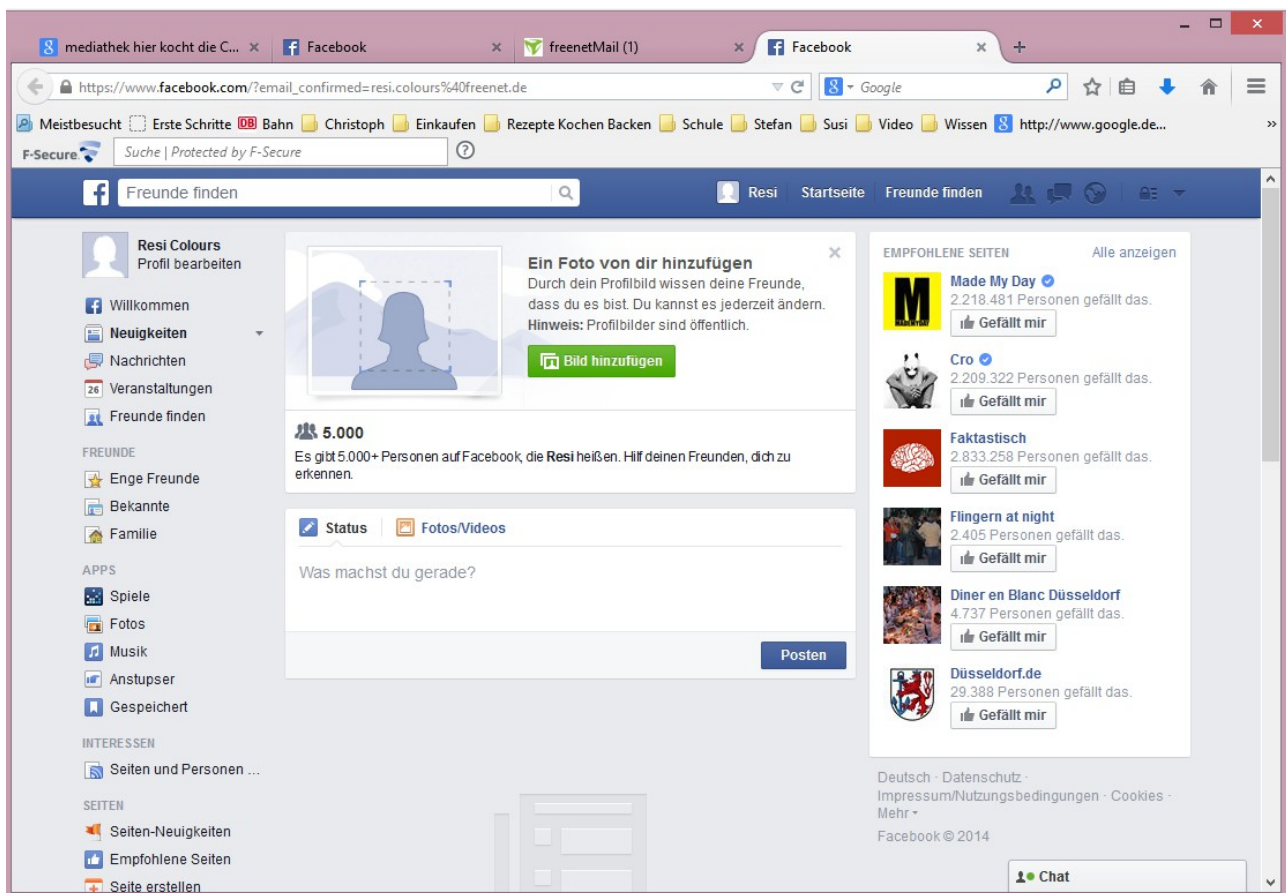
mediathek hier kocht die C... × Facebook × freenetMail (1) × Facebook × +

https://www.facebook.com/?email_confirmed=resi.colours%40freenet.de

Google

Meistbesucht Erste Schritte DB Bahn Christoph Einkaufen Rezepte Kochen Backen Schule Stefan Susi Video Wissen http://www.google.de...

F-Secure Suche | Protected by F-Secure

Freunde finden

Resi Startseite Freunde finden

Resi Colours
Profil bearbeiten

Willkommen
Neuigkeiten
Nachrichten
26 Veranstaltungen
Freunde finden

FREUNDE
Enge Freunde
Bekannte
Familie

APPS
Spiele
Fotos
Musik
Anstupser
Gespeichert

INTERESSEN
Seiten und Personen ...

SEITEN
Seiten-Neuigkeiten
Empfohlene Seiten
Seite erstellen

Ein Foto von dir hinzufügen
Durch dein Profilbild wissen deine Freunde, dass du es bist. Du kannst es jederzeit ändern.
Hinweis: Profilbilder sind öffentlich.

Bild hinzufügen

5.000
Es gibt 5.000+ Personen auf Facebook, die Resi heißen. Hilf deinen Freunden, dich zu erkennen.

Status Fotos/Videos

Was machst du gerade?

Posten

EMPFOHLENE SEITEN Alle anzeigen

Made My Day
2.218.481 Personen gefällt das.
Gefällt mir

Cro
2.209.322 Personen gefällt das.
Gefällt mir

Faktastisch
2.833.258 Personen gefällt das.
Gefällt mir

Flingern at night
2.405 Personen gefällt das.
Gefällt mir

Diner en Blanc Düsseldorf
4.737 Personen gefällt das.
Gefällt mir

Düsseldorf.de
29.388 Personen gefällt das.
Gefällt mir

Deutsch · Datenschutz · Impressum/Nutzungsbedingungen · Cookies · Mehr
Facebook © 2014

Chat